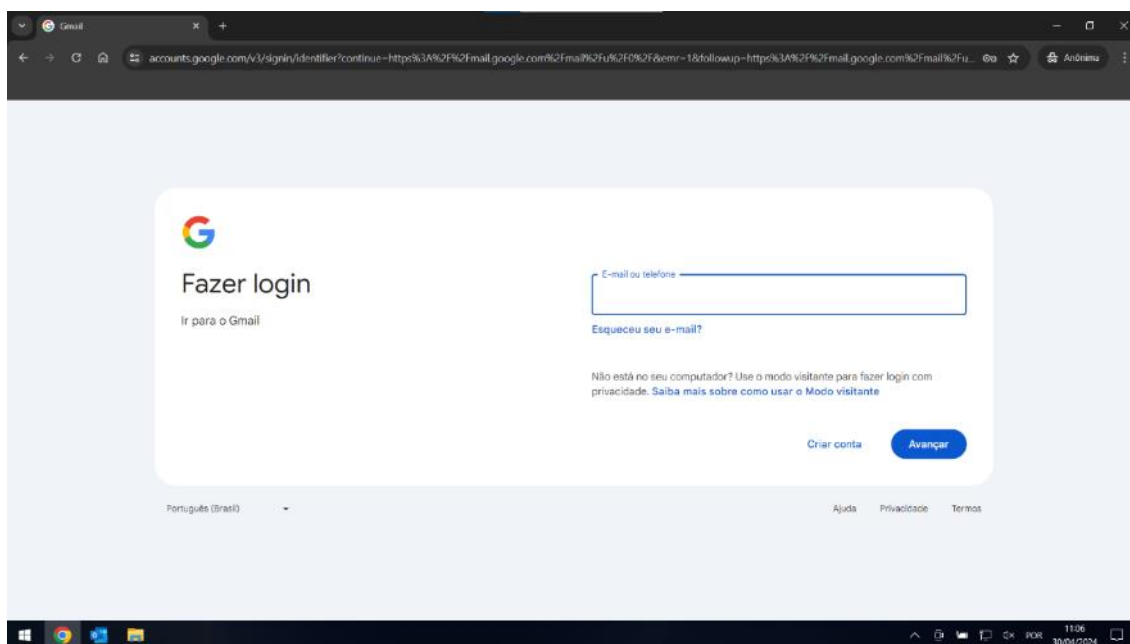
Gmail

accounts.google.com/v3/signin/identifier?continue=https%3A%2F%2Fmail.google.com%2Fmail%2Fu%2F0%2F&emr=1&followup=https%3A%2F%2Fmail.google.com%2Fmail%2Fu...

Anônima

G

Fazer login

Ir para o Gmail

E-mail ou telefone

Esqueceu seu e-mail?

Não está no seu computador? Use o modo visitante para fazer login com privacidade. Saiba mais sobre como usar o Modo visitante

Criar conta

Avançar

Português (Brasil)

Ajuda Privacidade Termos

POR 11:06 30/04/2024